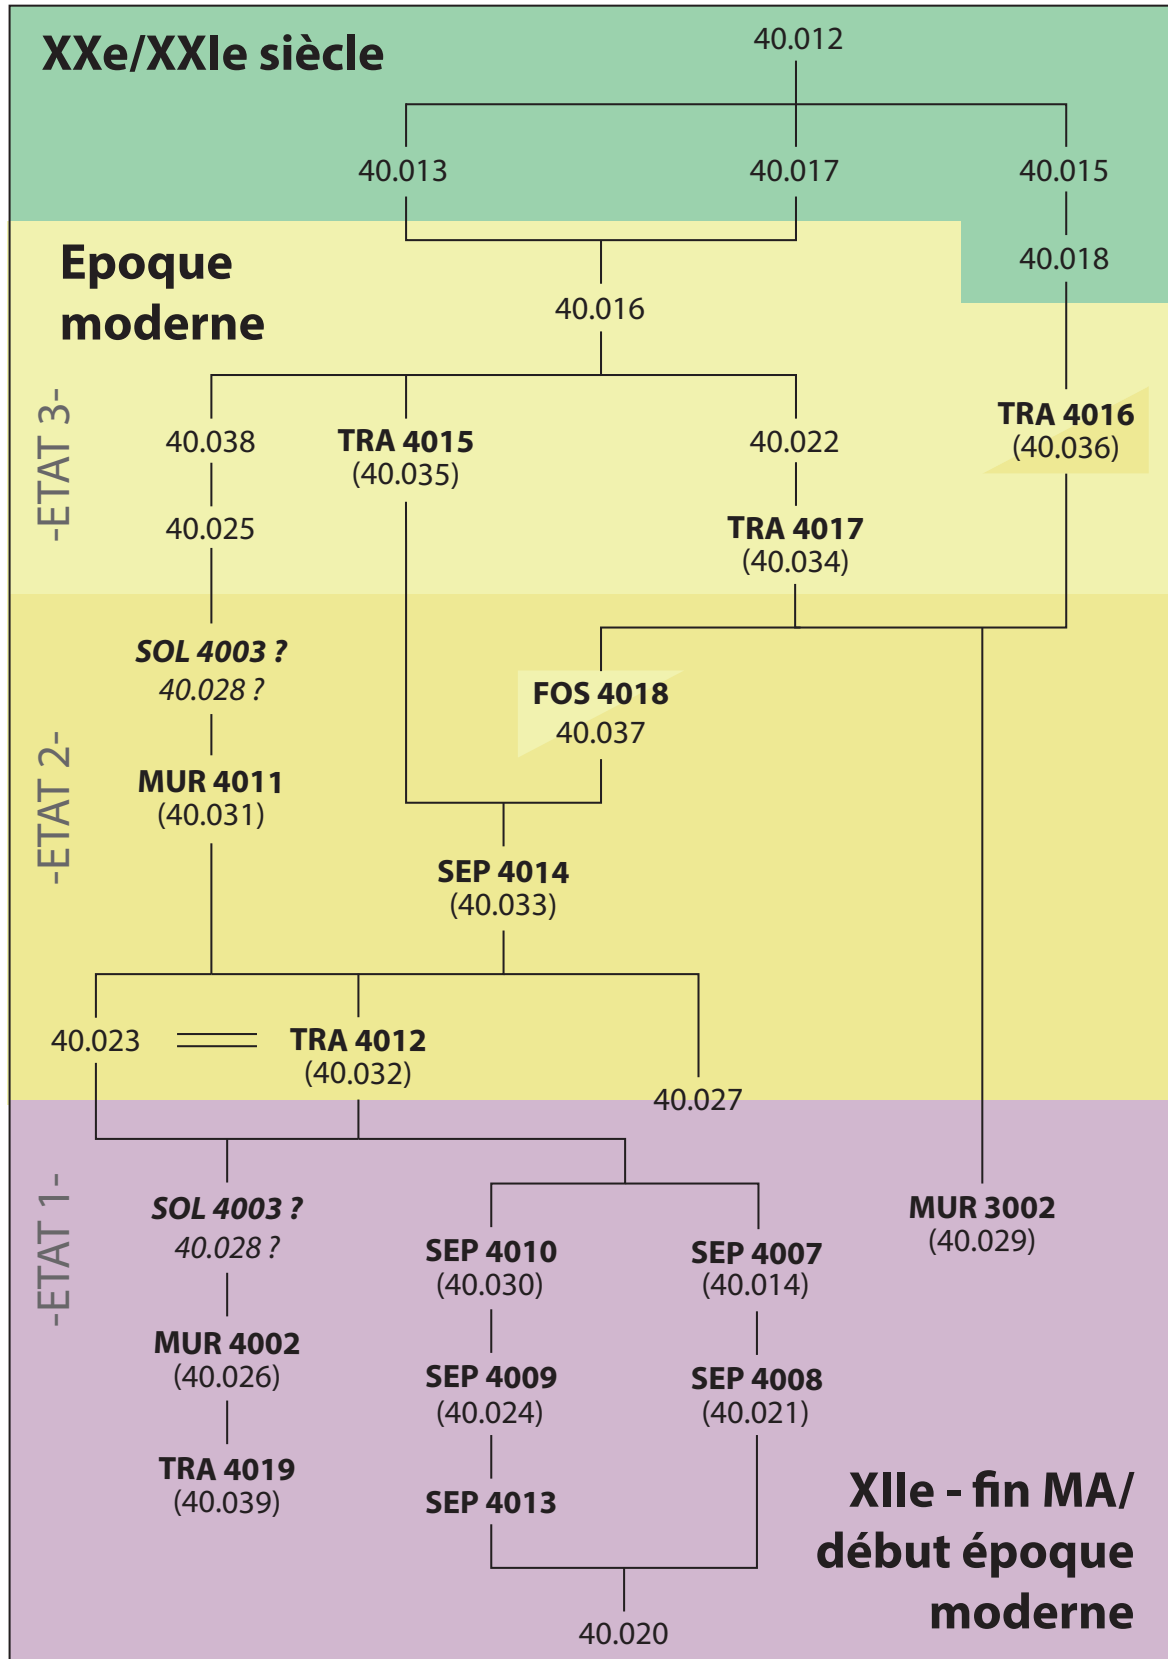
XXe/XXIe siècle

40.012

40.013 40.017 40.015

40.018

Epoque moderne

40.016

-ETAT 3-

40.038 TRA 4015 (40.035) 40.022 TRA 4016 (40.036)

40.025 TRA 4017 (40.034)

-ETAT 2-

*SOL 4003 ?*
*40.028 ?*

FOS 4018
40.037

MUR 4011
(40.031)

SEP 4014
(40.033)

40.023 TRA 4012 (40.032)

40.027

-ETAT 1-

*SOL 4003 ?*
*40.028 ?*

MUR 4002
(40.026)

TRA 4019
(40.039)

SEP 4010
(40.030)

SEP 4009
(40.024)

SEP 4013

SEP 4007
(40.014)

SEP 4008
(40.021)

MUR 3002
(40.029)

40.020

XIIe - fin MA/ début époque moderne